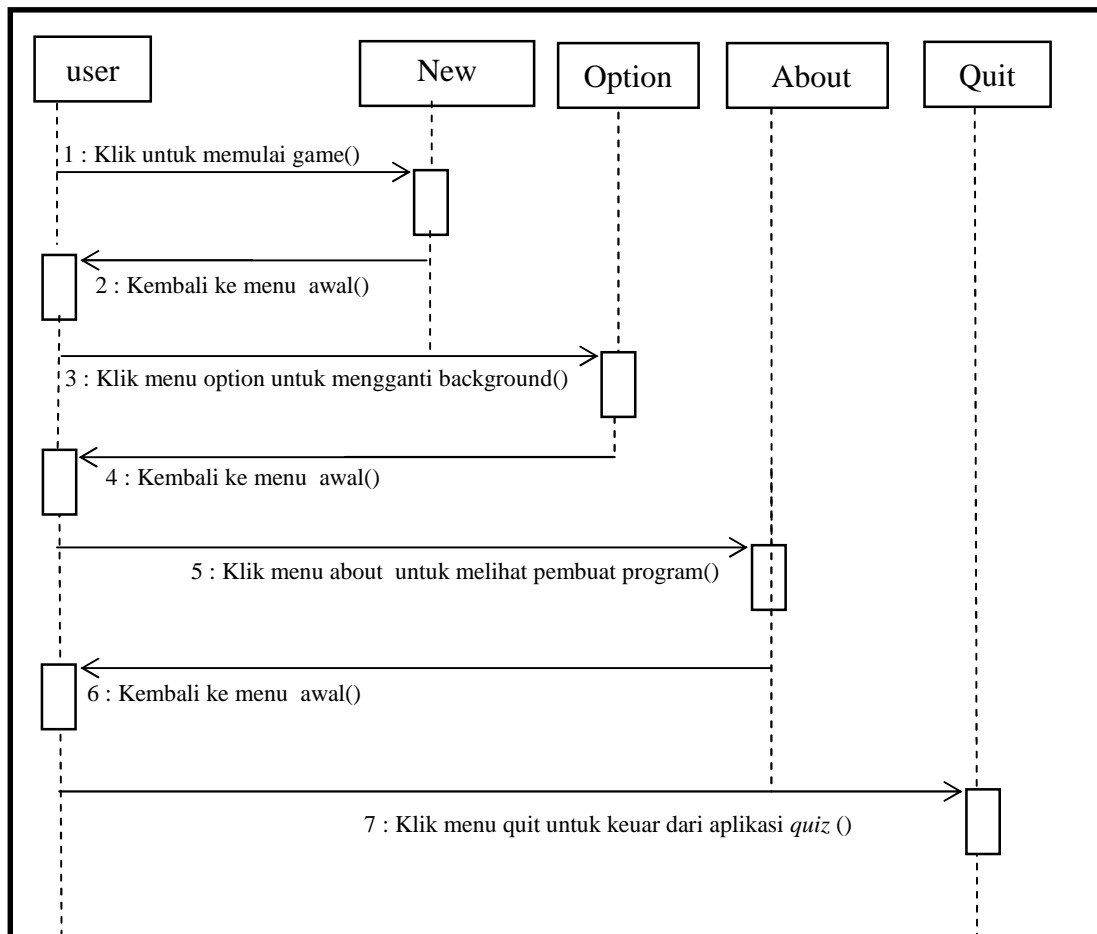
user

New

Option

About

Quit

1 : Klik untuk memulai game()

2 : Kembali ke menu awal()

3 : Klik menu option untuk mengganti background()

4 : Kembali ke menu awal()

5 : Klik menu about untuk melihat pembuat program()

6 : Kembali ke menu awal()

7 : Klik menu quit untuk keuar dari aplikasi *quiz* ()